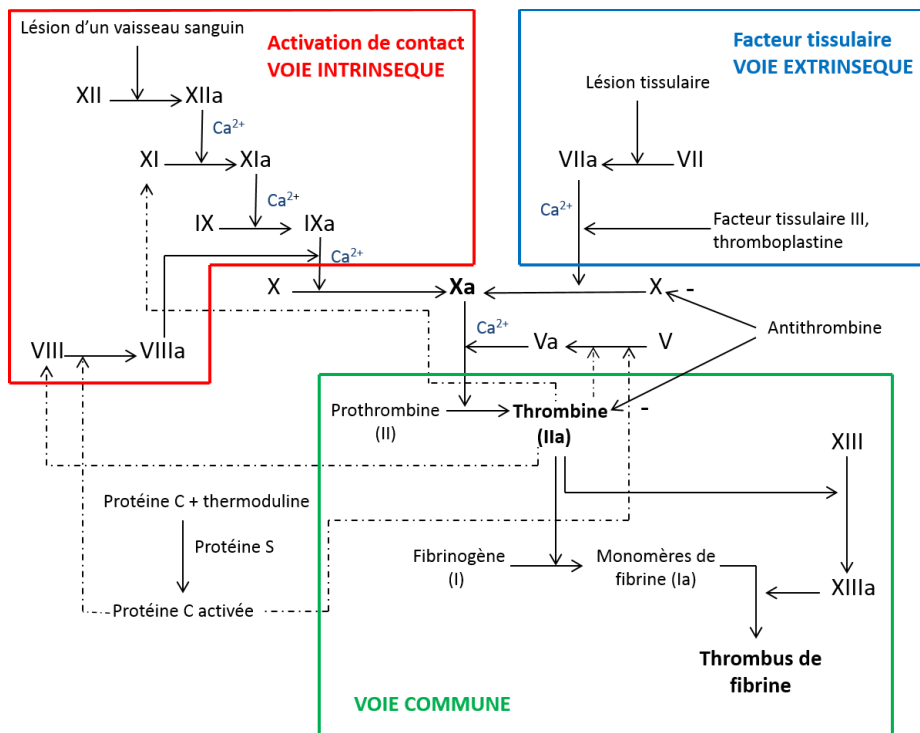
Lésion d'un vaisseau sanguin

Activation de contact
VOIE INTRINSEQUE

XII XIIa
$Ca^{2+}$
XI XIa
$Ca^{2+}$
IX IXa
$Ca^{2+}$
X

VIII VIIIa

Facteur tissulaire
VOIE EXTRINSEQUE

Lésion tissulaire

VIIa VII
$Ca^{2+}$
Facteur tissulaire III, thromboplastine

Xa
X -

Antithrombine

$Ca^{2+}$
Va V

Prothrombine (II)
Thrombine (IIa) -

XIII

Protéine C + thermoduline
Protéine S
Protéine C activée

Fibrinogène (I)
Monomères de fibrine (Ia)

XIIIa

Thrombus de fibrine

VOIE COMMUNE